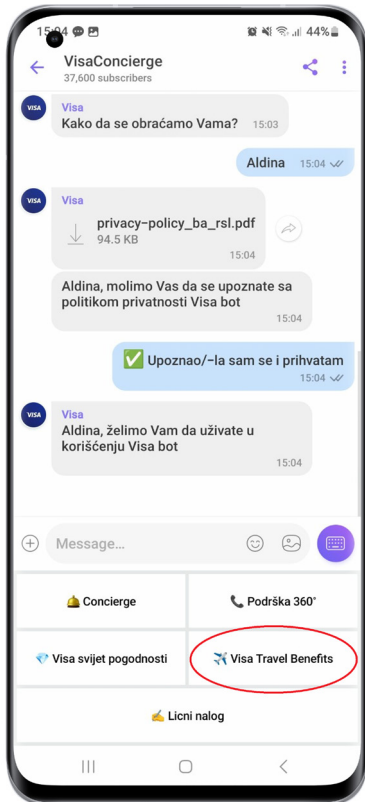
15:04 44%

VisaConcierge
37,600 subscribers

VISA
Visa
Kako da se obraćamo Vama? 15:03

Aldina 15:04

VISA
Visa
privacy-policy_ba_rsl.pdf
94.5 KB
15:04

Aldina, molimo Vas da se upoznate sa politikom privatnosti Visa bot 15:04

✅ Upoznao/-la sam se i prihvatam 15:04

VISA
Visa
Aldina, želimo Vam da uživate u korišćenju Visa bot 15:04

Message...

🛎️ Concierge
📞 Podrška 360°
💎 Visa svijet pogodnosti
✈️ Visa Travel Benefits
✍️ Licni nalog